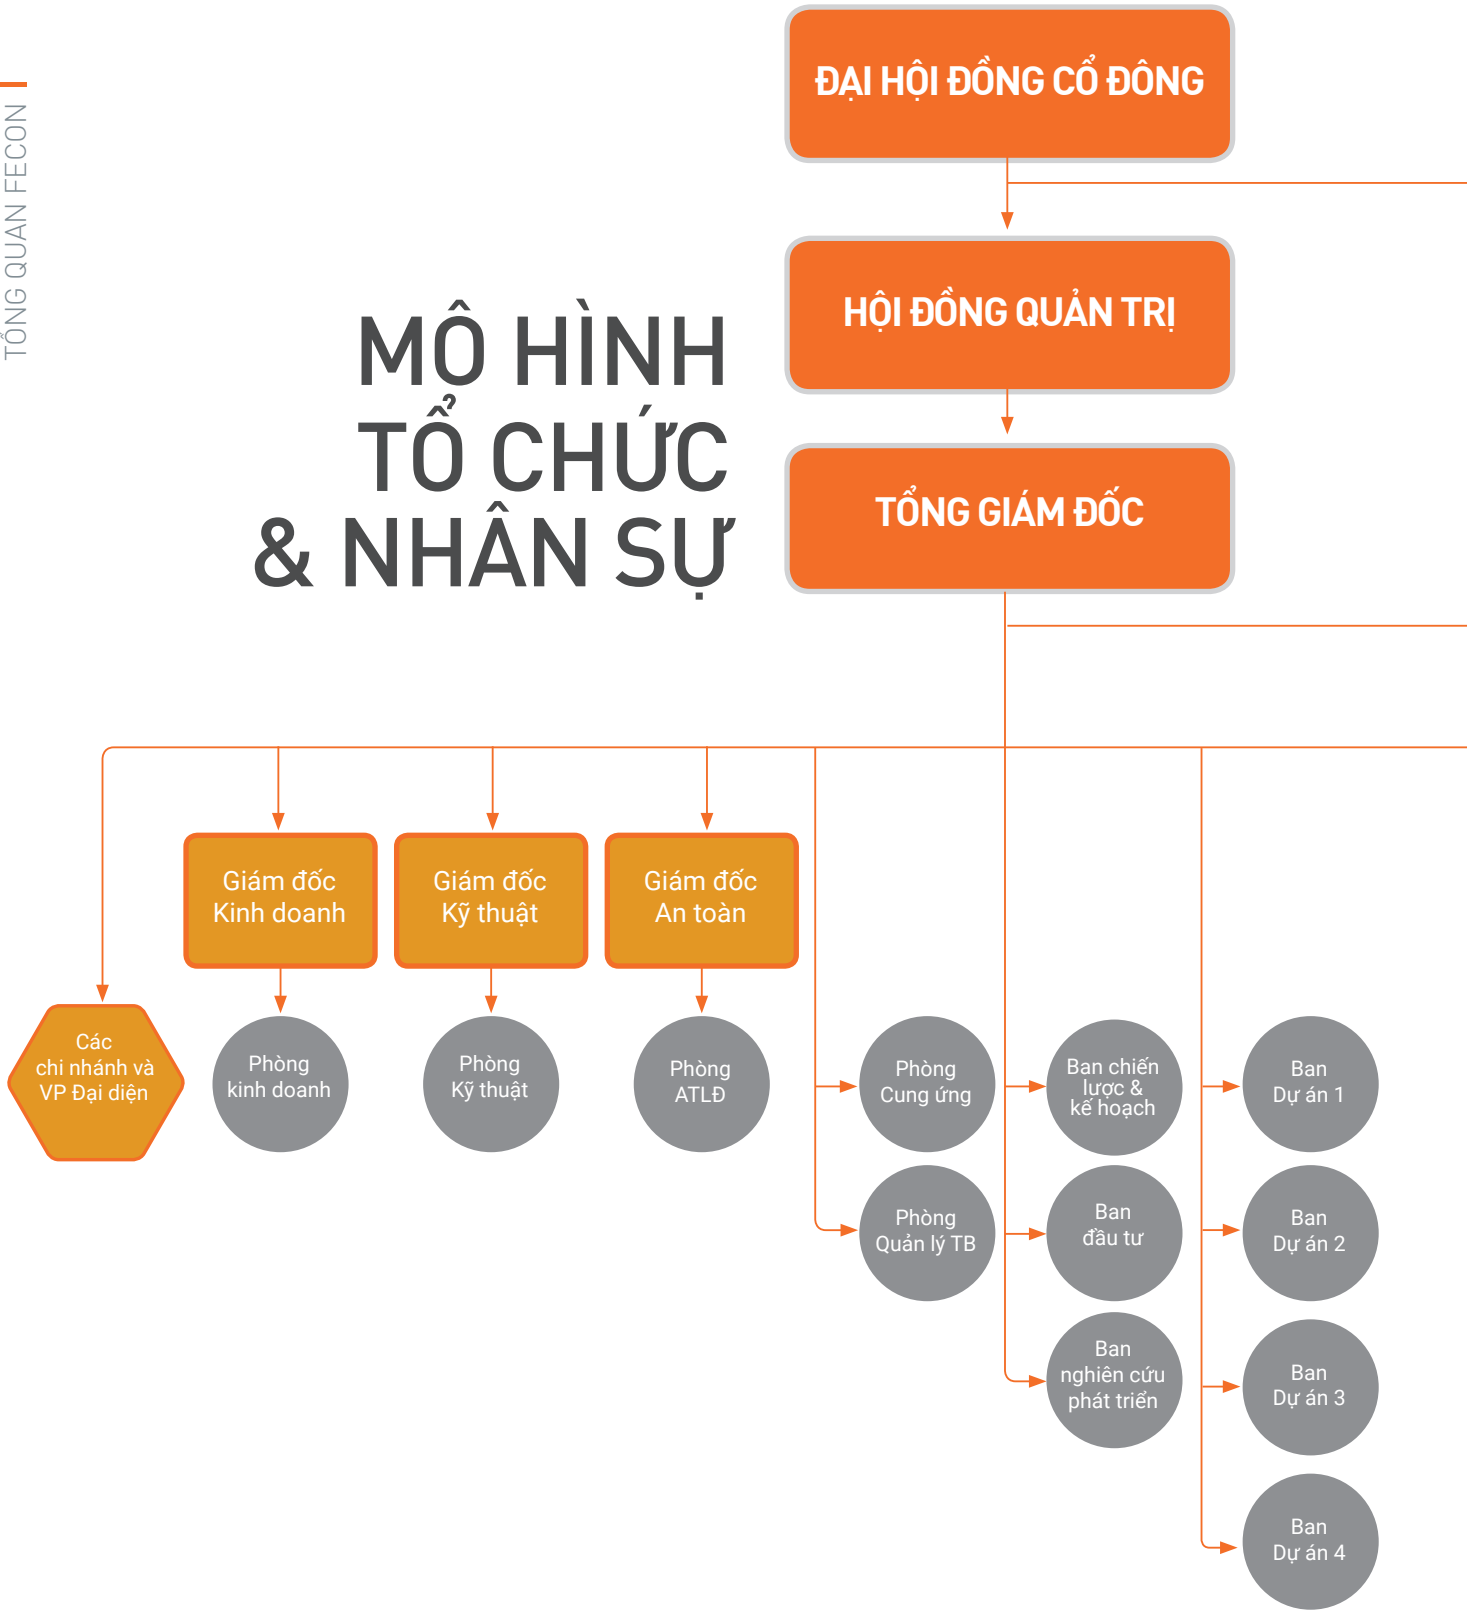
TỔNG QUAN FECON

MÔ HÌNH TỔ CHỨC & NHÂN SỰ

ĐẠI HỘI ĐỒNG CỔ ĐÔNG

HỘI ĐỒNG QUẢN TRỊ

TỔNG GIÁM ĐỐC

Giám đốc Kinh doanh

Giám đốc Kỹ thuật

Giám đốc An toàn

Các chi nhánh và VP Đại diện

Phòng kinh doanh

Phòng Kỹ thuật

Phòng ATLĐ

Phòng Cung ứng

Phòng Quản lý TB

Ban chiến lược & kế hoạch

Ban đầu tư

Ban nghiên cứu phát triển

Ban Dự án 1

Ban Dự án 2

Ban Dự án 3

Ban Dự án 4